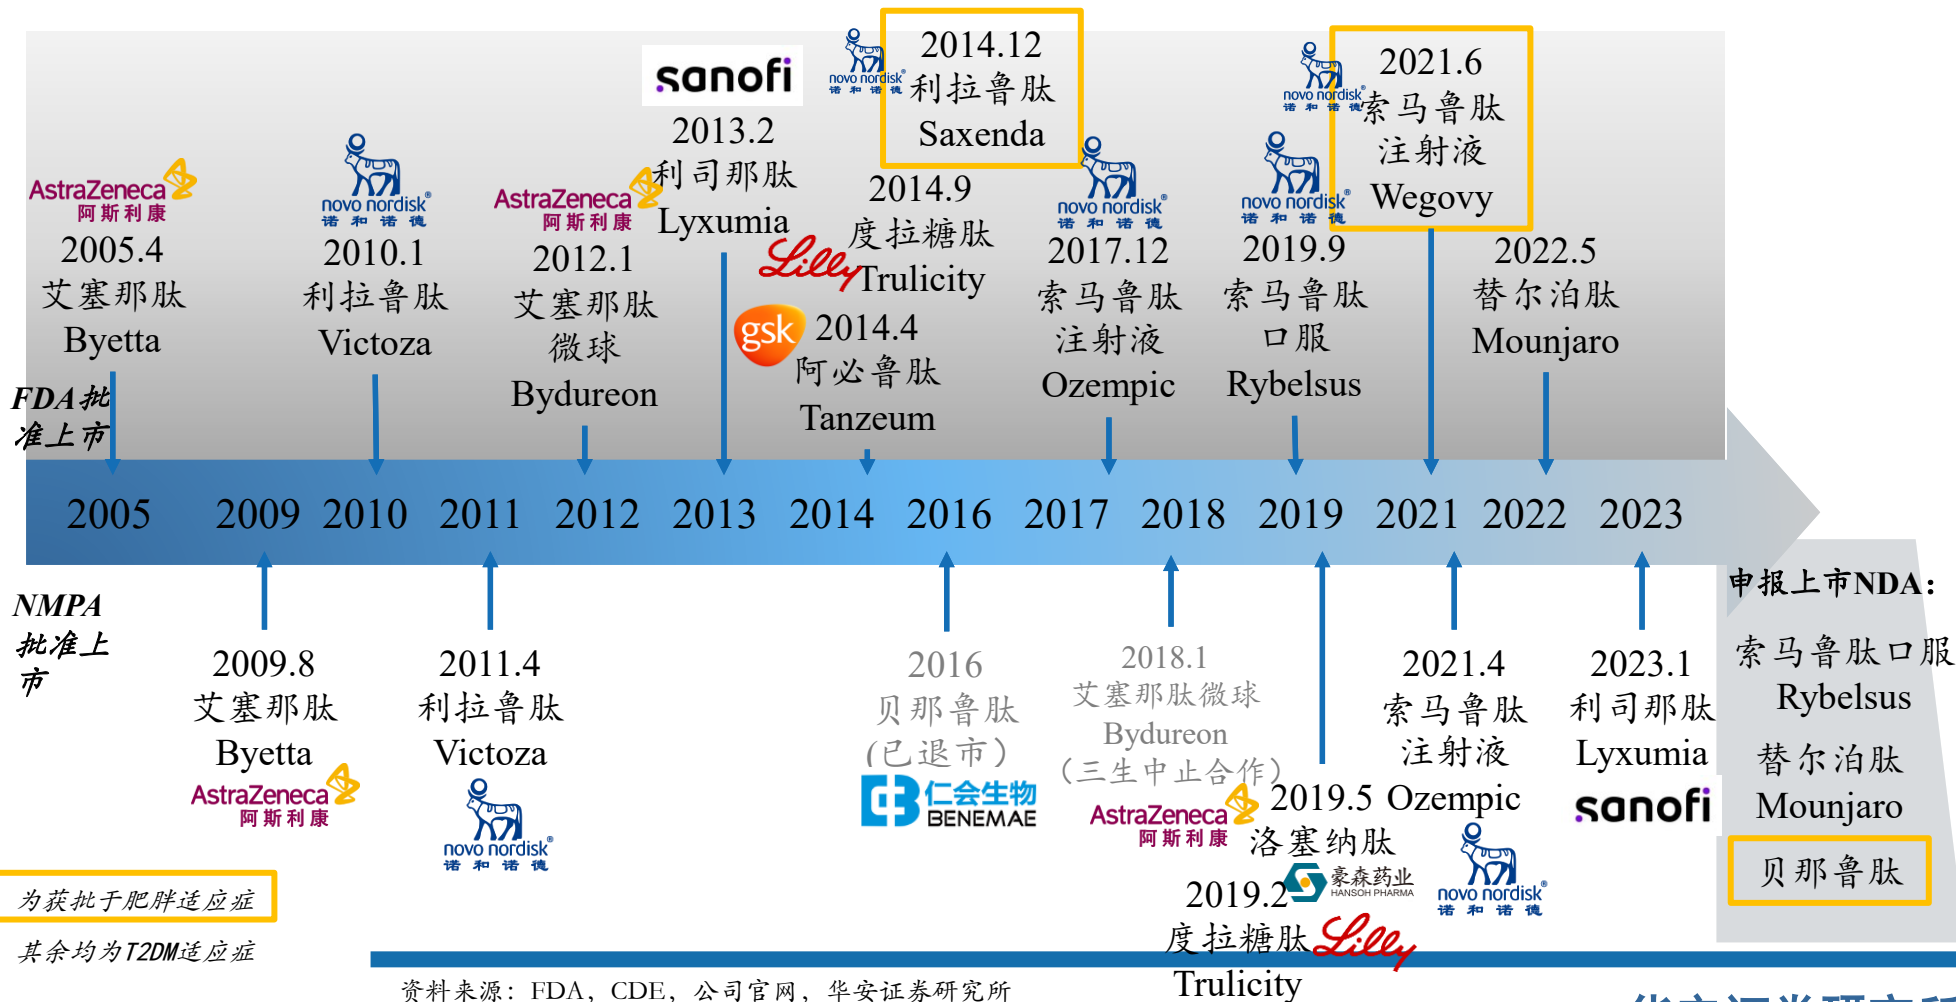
sanofi

2014.12
利拉鲁肽
Saxenda

2021.6
索马鲁肽
注射液
Wegovy

AstraZeneca
阿斯利康
2005.4
艾塞那肽
Byetta

novo nordisk
诺和诺德
2010.1
利拉鲁肽
Victoza

AstraZeneca
阿斯利康
2012.1
艾塞那肽
微球
Bydureon

2013.2
利司那肽
Lyxumia

2014.9
度拉糖肽
Lilly Trulicity

gsk 2014.4
阿必鲁肽
Tanzeum

novo nordisk
诺和诺德
2017.12
索马鲁肽
注射液
Ozempic

novo nordisk
诺和诺德
2019.9
索马鲁肽
口服
Rybelsus

2022.5
替尔泊肽
Mounjaro

FDA批准上市

2005 2009 2010 2011 2012 2013 2014 2016 2017 2018 2019 2021 2022 2023

NMPA批准上市

2009.8
艾塞那肽
Byetta
AstraZeneca
阿斯利康

2011.4
利拉鲁肽
Victoza
novo nordisk
诺和诺德

2016
贝那鲁肽
（已退市）
仁会生物 BENEMAE

2018.1
艾塞那肽微球
Bydureon
（三生中止合作）
AstraZeneca
阿斯利康

2019.5 Ozempic
洛塞纳肽
豪森药业 HANSOH PHARMA
2019.2
度拉糖肽 Lilly
Trulicity

2021.4
索马鲁肽
注射液
novo nordisk
诺和诺德

2023.1
利司那肽
Lyxumia
sanofi

申报上市NDA：
索马鲁肽口服
Rybelsus
替尔泊肽
Mounjaro
贝那鲁肽

为获批于肥胖适应症
其余均为T2DM适应症

资料来源：FDA，CDE，公司官网，华安证券研究所